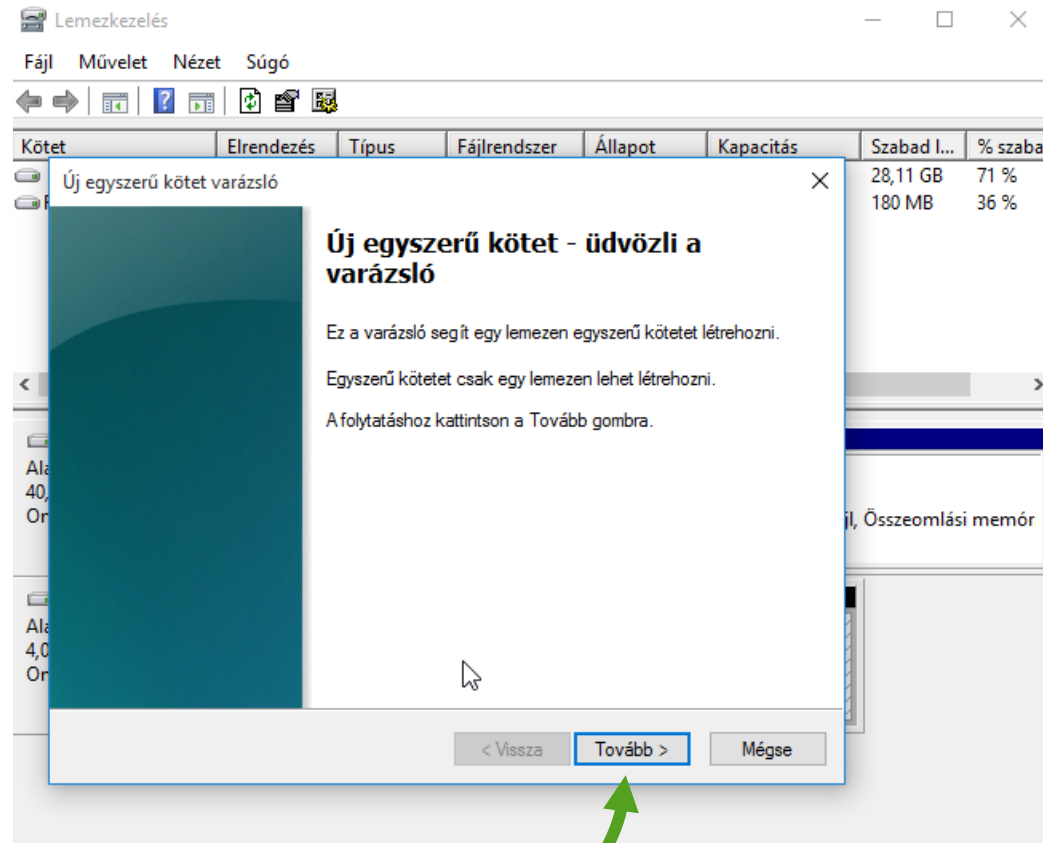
Lemezkezelés

Fájl Művelet Nézet Súgó

| Kötet | Elrendezés | Típus | Fájlrendszer | Állapot | Kapacitás | Szabad l... | % szaba |
|---|---|---|---|---|---|---|---|
| | | | | | | 28,11 GB | 71 % |
| | | | | | | 180 MB | 36 % |

Ala
40,
On

jl, Összeomlási memór

Ala
4,0
On

Új egyszerű kötet varázsló

Új egyszerű kötet - üdvözli a varázsló

Ez a varázsló segít egy lemezen egyszerű kötetet létrehozni.

Egyszerű kötetet csak egy lemezen lehet létrehozni.

A folytatáshoz kattintson a Tovább gombra.

< Vissza Tovább > Mégse